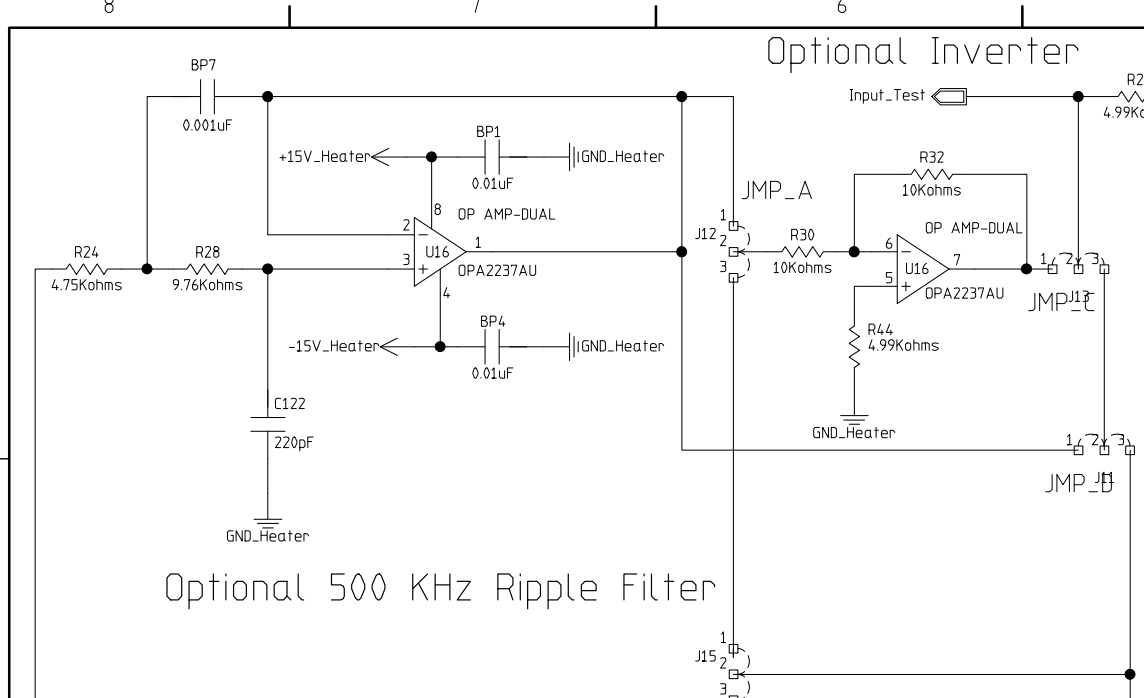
8
7
6

Optional Inverter

BP7
0.001uF

Input_Test
R2
4.99Ko

+15V_Heater
BP1
0.01uF
GND_Heater

R32
10Kohms

8
OP AMP-DUAL
JMP_A
1
J12 2
3

2
3
U16
1
OPA2237AU
4

R24
4.75Kohms
R28
9.76Kohms

R30
10Kohms

6
5
OP AMP-DUAL
U16
7
OPA2237AU

1 2 3
JMP_C
J13

-15V_Heater
BP4
0.01uF
GND_Heater

R44
4.99Kohms

C122
220pF

GND_Heater

GND_Heater

1 2 3
JMP_D
J11

Optional 500 KHz Ripple Filter

1
J15 2
3